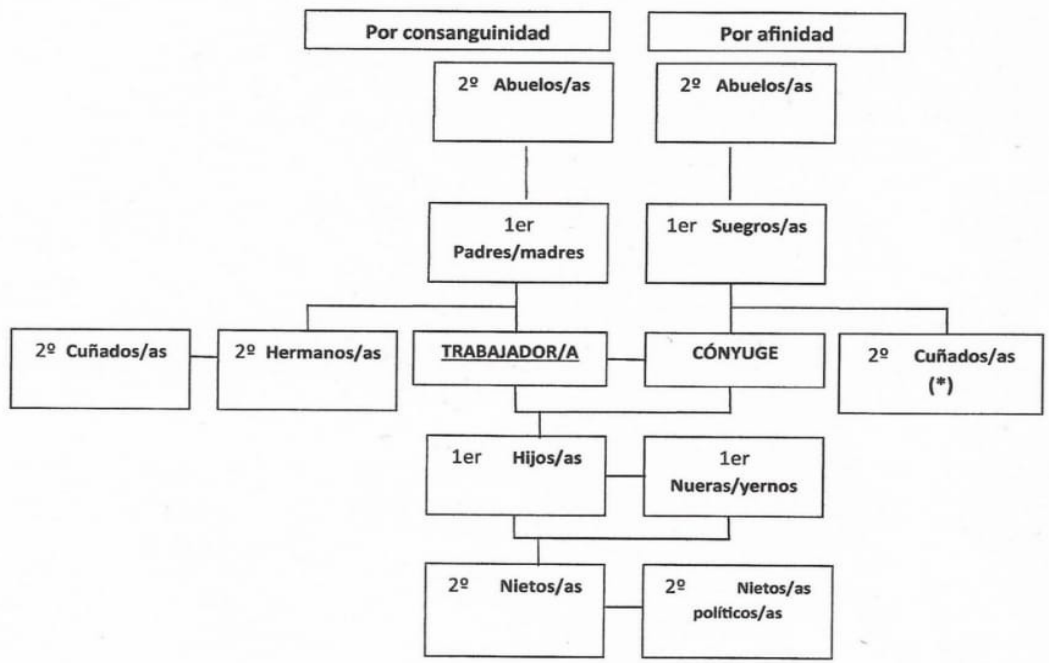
Por consanguinidad

Por afinidad

2º Abuelos/as

2º Abuelos/as

1er Padres/madres

1er Suegros/as

2º Cuñados/as

2º Hermanos/as

TRABAJADOR/A

CÓNYUGE

2º Cuñados/as (*)

1er Hijos/as

1er Nueras/yernos

2º Nietos/as

2º Nietos/as políticos/as